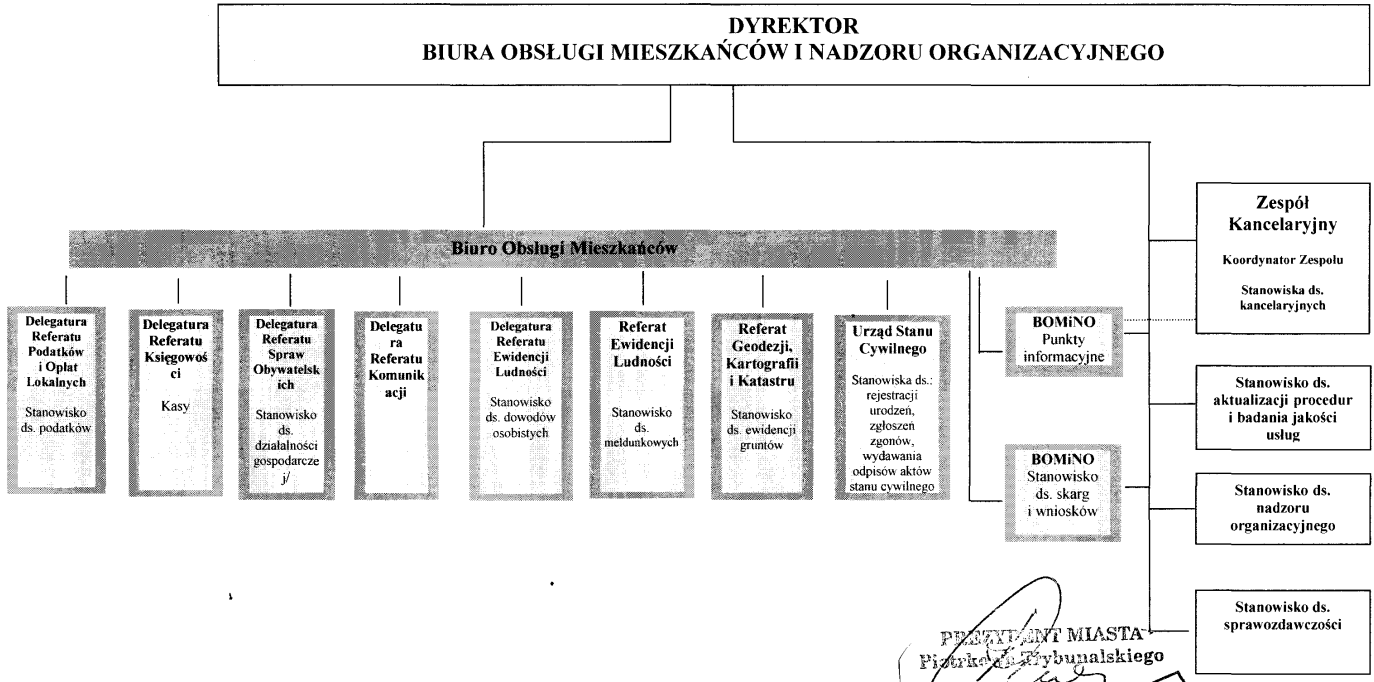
DYREKTOR
BIURA OBSŁUGI MIESZKAŃCÓW I NADZORU ORGANIZACYJNEGO

Zespół Kancelaryjny

Koordynator Zespołu

Stanowiska ds. kancelaryjnych

Biuro Obsługi Mieszkańców

Delegatura Referatu Podatków i Opłat Lokalnych

Stanowisko ds. podatków

Delegatura Referatu Księgowości

Kasy

Delegatura Referatu Spraw Obywatelskich

Stanowisko ds. działalności gospodarczej/

Delegatura Referatu Komunikacji

Delegatura Referatu Ewidencji Ludności

Stanowisko ds. dowodów osobistych

Referat Ewidencji Ludności

Stanowisko ds. meldunkowych

Referat Geodezji, Kartografii i Katastru

Stanowisko ds. ewidencji gruntów

Urząd Stanu Cywilnego

Stanowiska ds.: rejestracji urodzeń, zgłoszeń zgonów, wydawania odpisów aktów stanu cywilnego

BOMiNO
Punkty informacyjne

BOMiNO
Stanowisko ds. skarg i wniosków

Stanowisko ds. aktualizacji procedur i badania jakości usług

Stanowisko ds. nadzoru organizacyjnego

Stanowisko ds. sprawozdawczości

PREZYDENT MIASTA
Piotrkowa Trybunalskiego